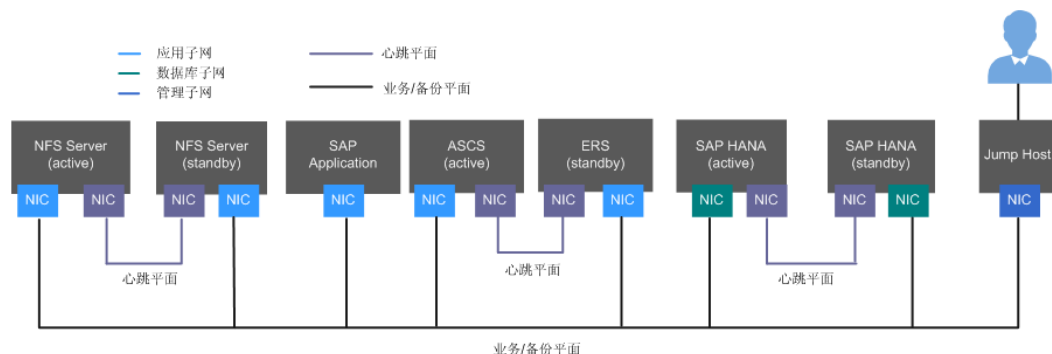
应用子网
数据库子网
管理子网
心跳平面
业务/备份平面

NFS Server (active)
NIC NIC

NFS Server (standby)
NIC NIC

心跳平面

SAP Application
NIC

ASCS (active)
NIC NIC

ERS (standby)
NIC NIC

心跳平面

SAP HANA (active)
NIC NIC

SAP HANA (standby)
NIC NIC

心跳平面

Jump Host
NIC

业务/备份平面